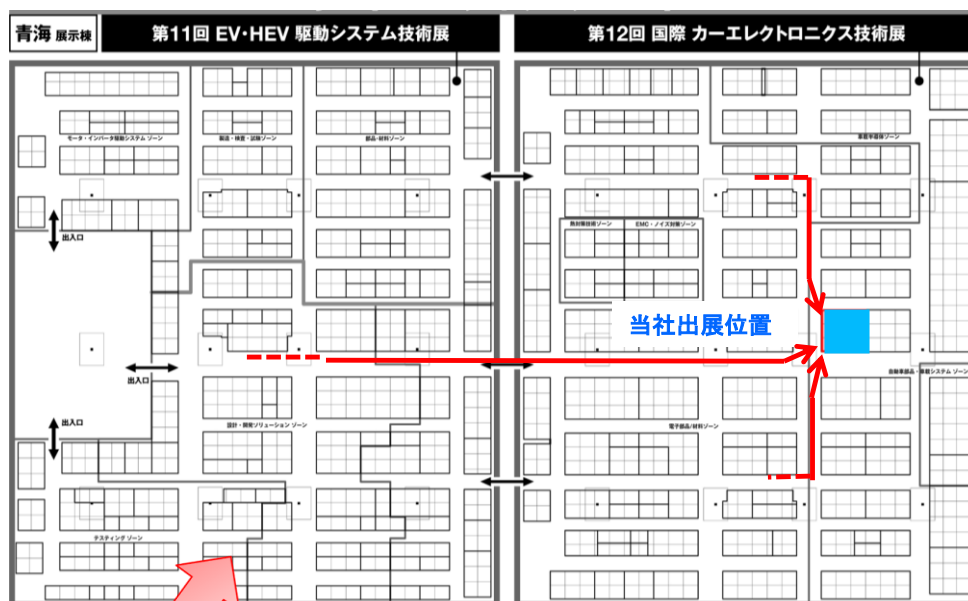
青海 展示棟

第11回 EV・HEV 駆動システム技術展

第12回 国際 カーエレクトロニクス技術展

モータ・インバータ駆動システム ゾーン

製造・検査・試験ゾーン

部品・材料ゾーン

車載半導体ゾーン

出入口

熱対策技術ゾーン

EMC・ノイズ対策ゾーン

当社出展位置

出入口

自動車部品・車載システムゾーン

出入口

設計・開発ソリューション ゾーン

電子部品・材料ゾーン

テスティング ゾーン